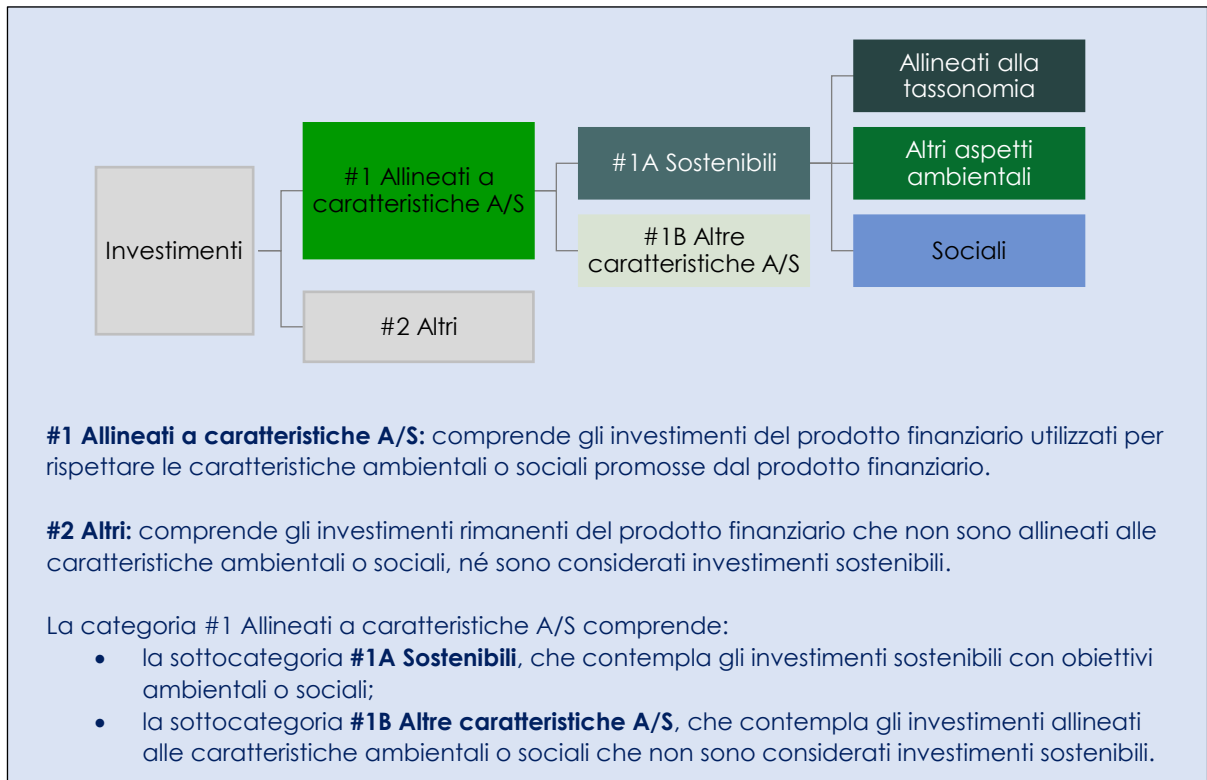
Investimenti

#1 Allineati a caratteristiche A/S

#2 Altri

#1A Sostenibili

#1B Altre caratteristiche A/S

Allineati alla tassonomia

Altri aspetti ambientali

Sociali

**#1 Allineati a caratteristiche A/S:** comprende gli investimenti del prodotto finanziario utilizzati per rispettare le caratteristiche ambientali o sociali promosse dal prodotto finanziario.

**#2 Altri:** comprende gli investimenti rimanenti del prodotto finanziario che non sono allineati alle caratteristiche ambientali o sociali, né sono considerati investimenti sostenibili.

La categoria #1 Allineati a caratteristiche A/S comprende:
- la sottocategoria **#1A Sostenibili**, che contempla gli investimenti sostenibili con obiettivi ambientali o sociali;
- la sottocategoria **#1B Altre caratteristiche A/S**, che contempla gli investimenti allineati alle caratteristiche ambientali o sociali che non sono considerati investimenti sostenibili.